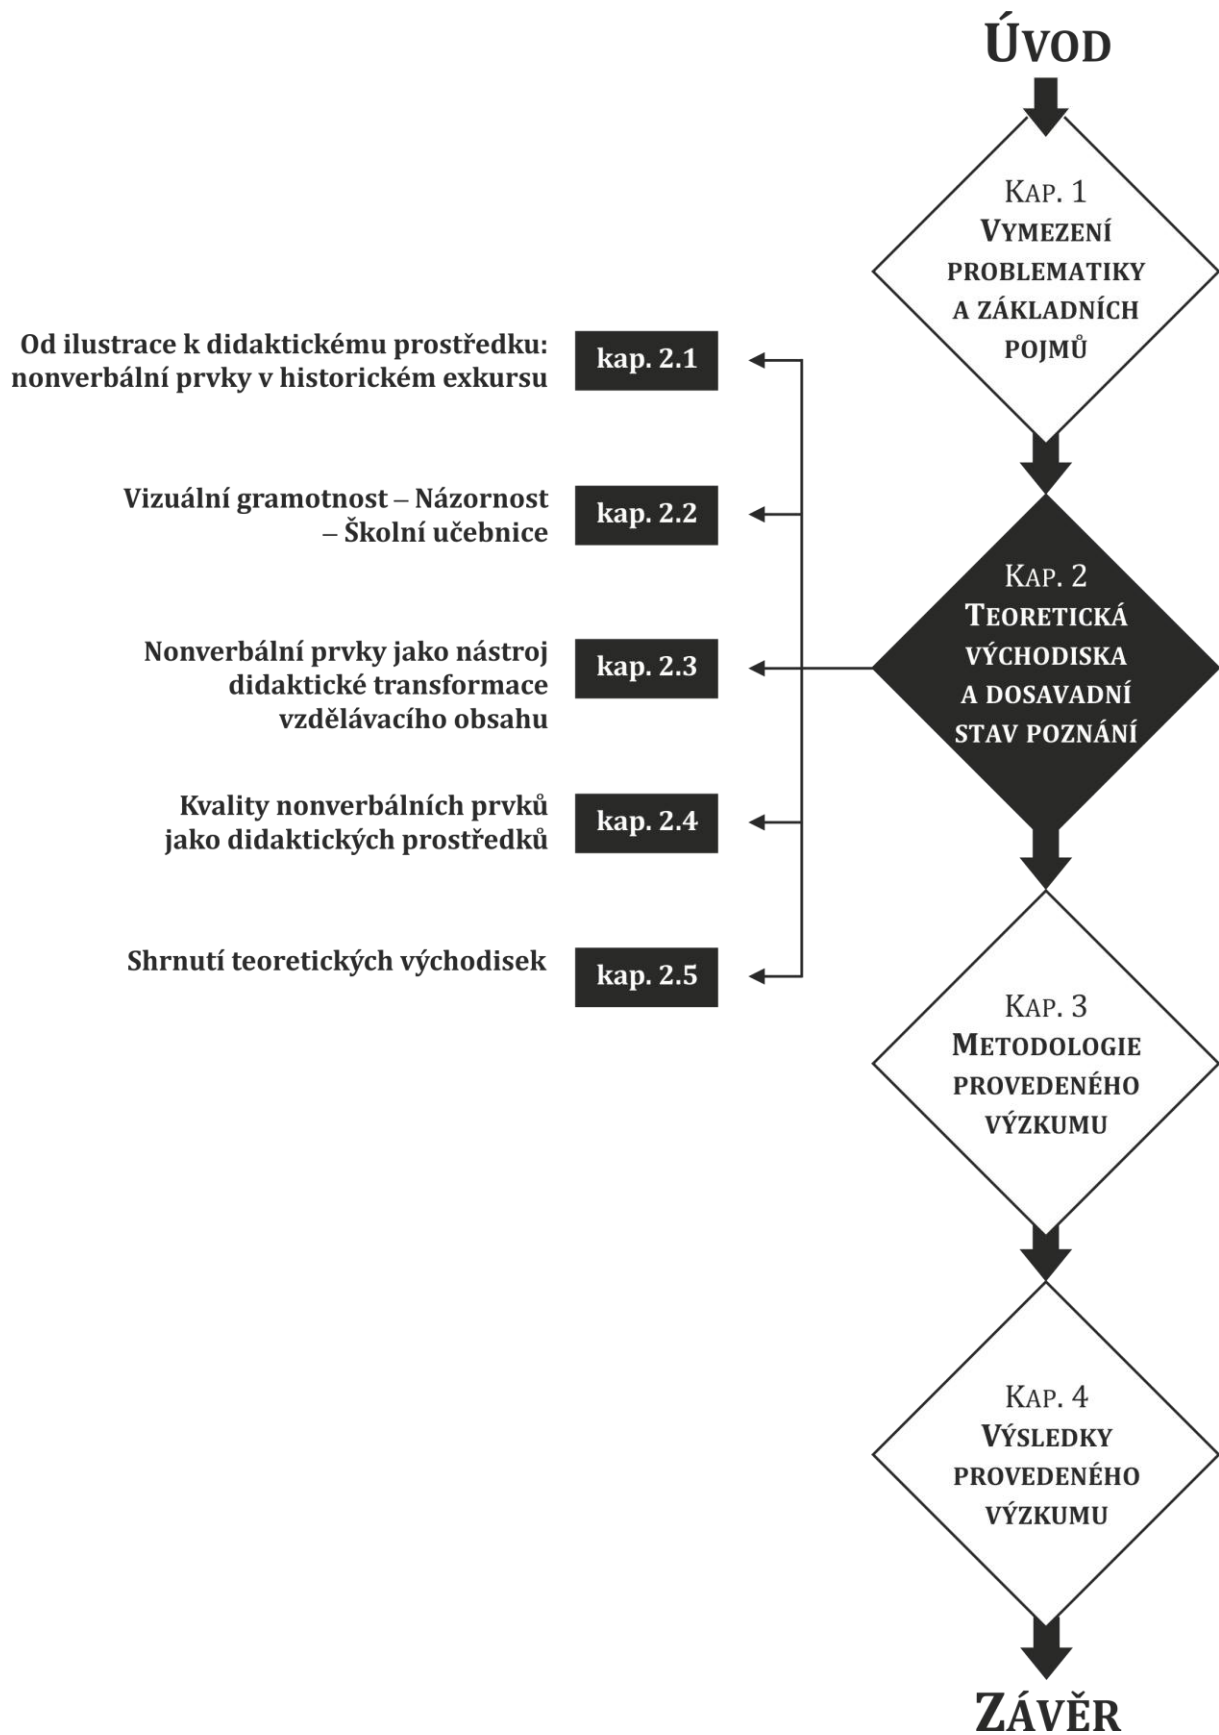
ÚVOD

KAP. 1
VYMEZENÍ PROBLEMATIKY A ZÁKLADNÍCH POJMŮ

Od ilustrace k didaktickému prostředku: nonverbální prvky v historickém exkursu

kap. 2.1

Vizuální gramotnost – Názornost – Školní učebnice

kap. 2.2

KAP. 2
TEORETICKÁ VÝCHODISKA A DOSAVADNÍ STAV POZNÁNÍ

Nonverbální prvky jako nástroj didaktické transformace vzdělávacího obsahu

kap. 2.3

Kvality nonverbálních prvků jako didaktických prostředků

kap. 2.4

Shrnutí teoretických východisek

kap. 2.5

KAP. 3
METODOLOGIE PROVEDENÉHO VÝZKUMU

KAP. 4
VÝSLEDKY PROVEDENÉHO VÝZKUMU

ZÁVĚR